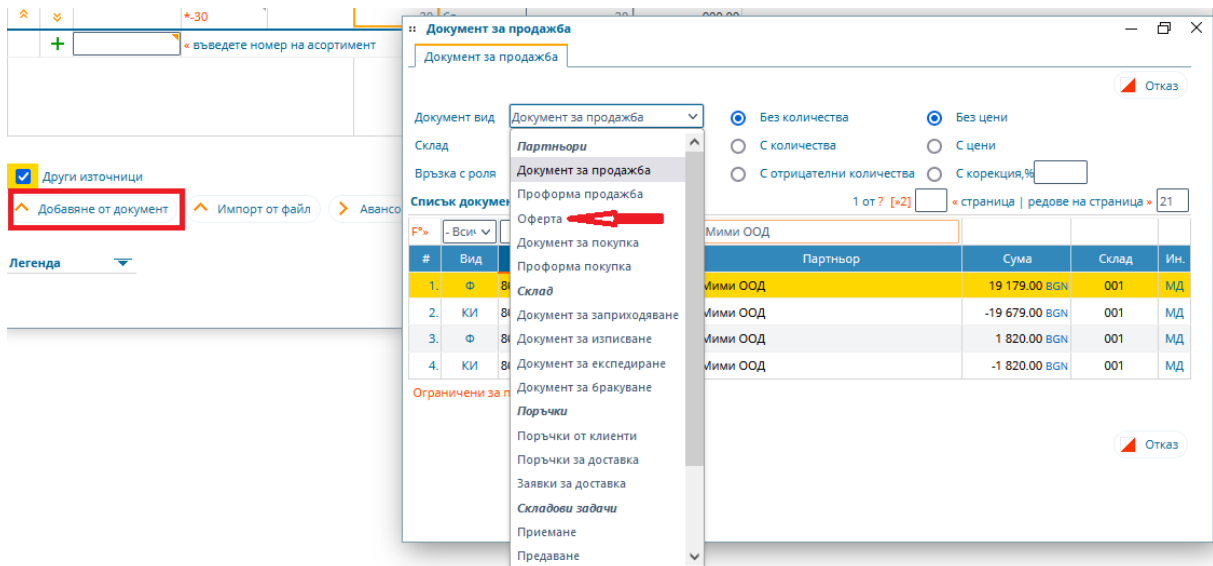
*-30

« въведете номер на асортимент

Други източници

Добавяне от документ

Импорт от файл

Авансо

Легенда

Документ за продажба

Документ за продажба

Отказ

Документ вид

Документ за продажба

Без количества

Без цени

Склад

С количества

С цени

Връзка с роля

С отрицателни количества

С корекция,%

Списък докумен

1 от ? [»2]

« страница | редове на страница »

21

F*»

- Всич

Мими ООД

Партньори

Документ за продажба

Проформа продажба

Оферта

Документ за покупка

Проформа покупка

Склад

Документ за заприходяване

Документ за изписване

Документ за експедиране

Документ за бракуване

Поръчки

Поръчки от клиенти

Поръчки за доставка

Заявки за доставка

Складови задачи

Приемане

Предаване

| # | Вид | | Партньор | Сума | Склад | Ин. |
|---|---|---|---|---|---|---|
| 1. | Ф | 8 | Мими ООД | 19 179.00 BGN | 001 | МД |
| 2. | КИ | 8 | Мими ООД | -19 679.00 BGN | 001 | МД |
| 3. | Ф | 8 | Мими ООД | 1 820.00 BGN | 001 | МД |
| 4. | КИ | 8 | Мими ООД | -1 820.00 BGN | 001 | МД |

Ограничени за п

Отказ